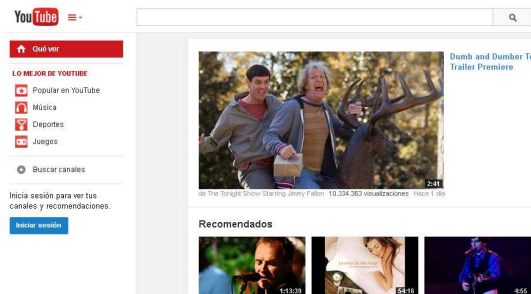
YouTube

Qué ver

LO MEJOR DE YOUTUBE

Popular en YouTube

Música

Deportes

Juegos

Buscar canales

Inicia sesión para ver tus canales y recomendaciones.

Iniciar sesión

Dumb and Dumber
Trailer Premiere

2:41

de The Tonight Show Starring Jimmy Fallon 10.334.363 visualizaciones Hace 1 día

Recomendados

1:13:39

54:16

4:55